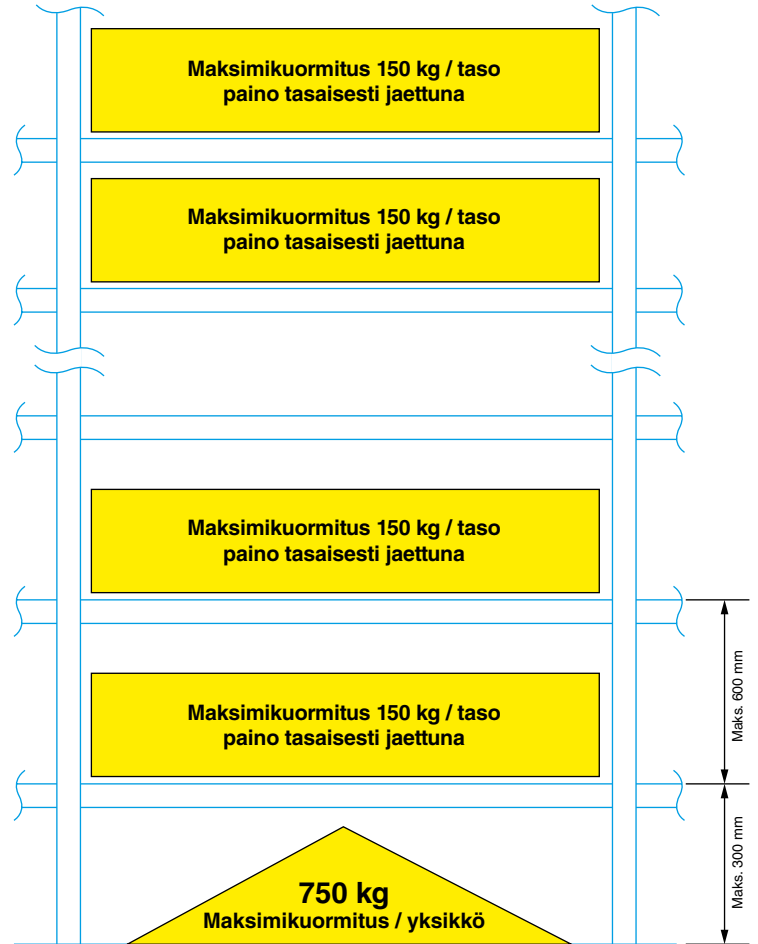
Maksimikuormitus 150 kg / taso
paino tasaisesti jaettuna

Maksimikuormitus 150 kg / taso
paino tasaisesti jaettuna

Maksimikuormitus 150 kg / taso
paino tasaisesti jaettuna

Maks. 600 mm

Maksimikuormitus 150 kg / taso
paino tasaisesti jaettuna

Maks. 300 mm

750 kg
Maksimikuormitus / yksikkö